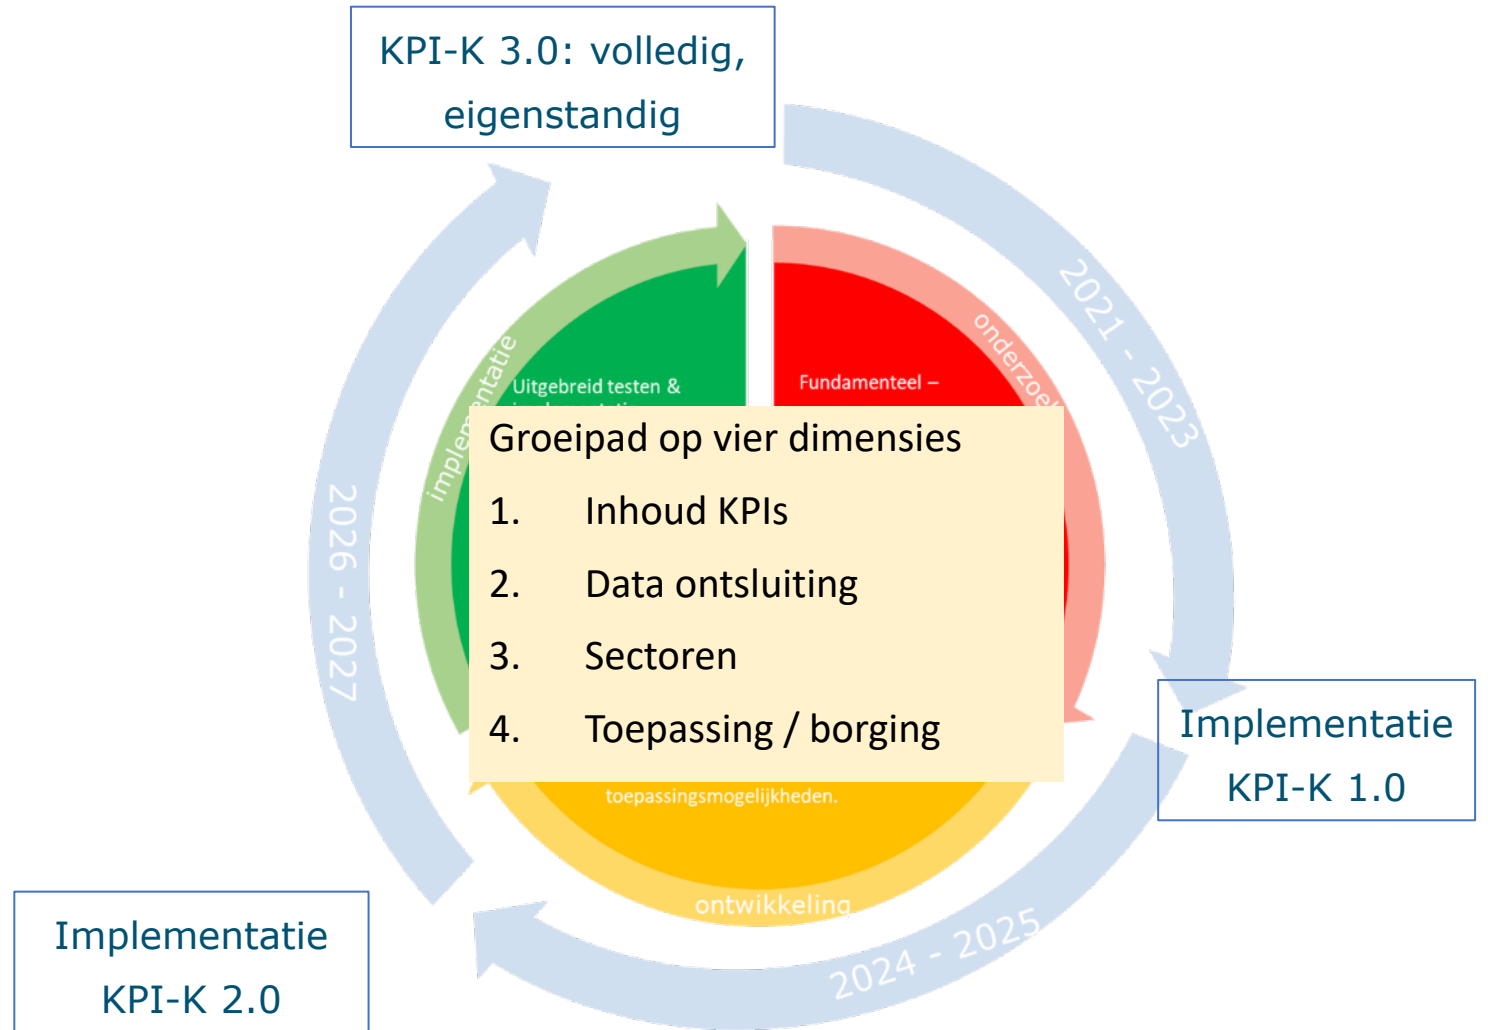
KPI-K 3.0: volledig, eigenstandig

2021 - 2023

Implementatie KPI-K 1.0

2024 - 2025

Implementatie KPI-K 2.0

2026 - 2027

implementatie

Uitgebreid testen & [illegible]

onderzoek

Fundamenteel –

Groeipad op vier dimensies

1. Inhoud KPIs

2. Data ontsluiting

3. Sectoren

4. Toepassing / borging

toepassingsmogelijkheden.

ontwikkeling